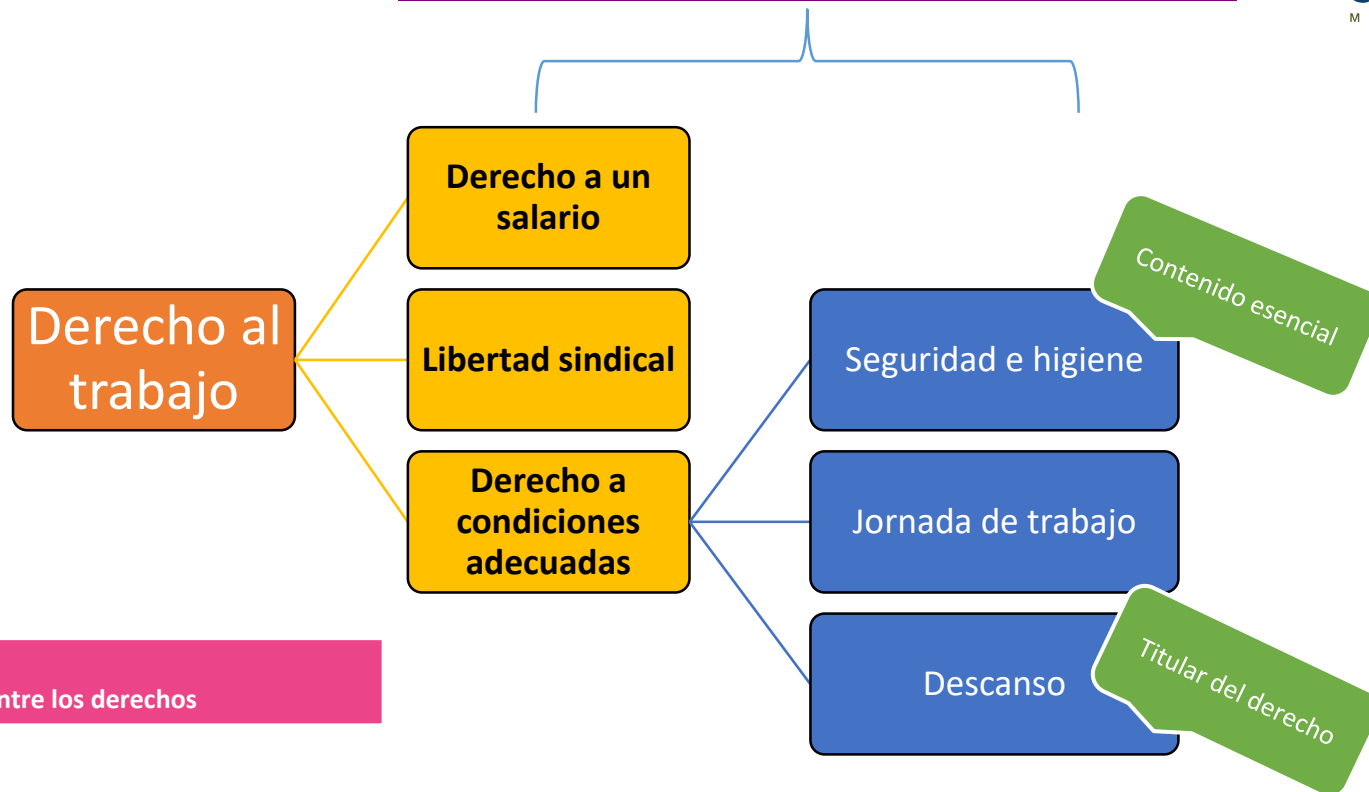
M

Derecho al trabajo

Derecho a un salario

Libertad sindical

Derecho a condiciones adecuadas

Seguridad e higiene

Contenido esencial

Jornada de trabajo

Descanso

Titular del derecho

ntre los derechos